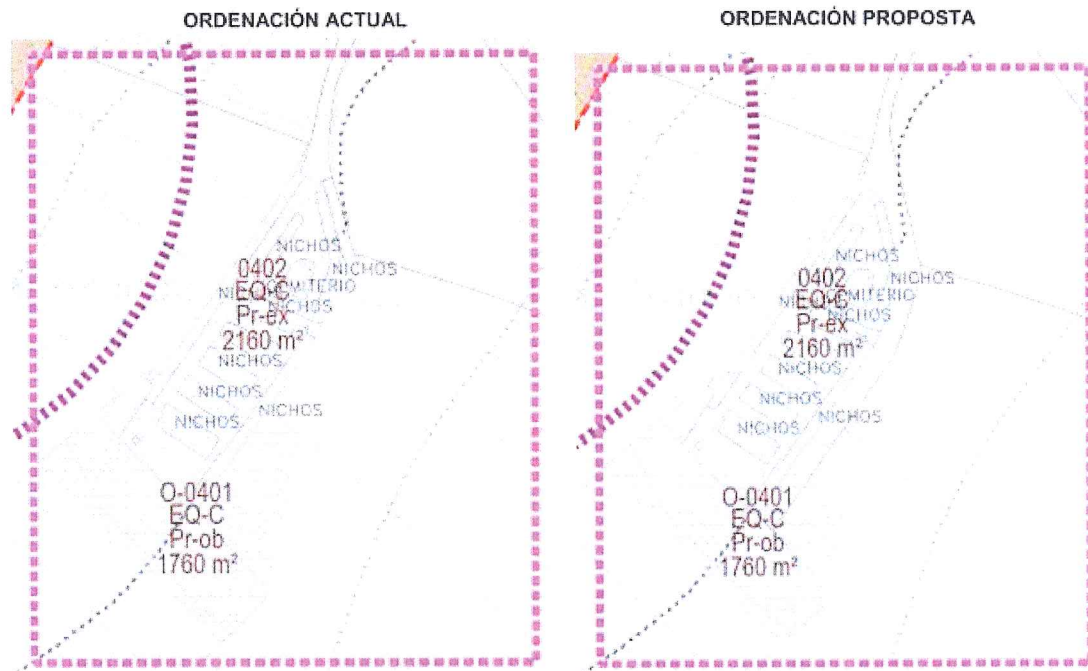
ORDENACIÓN ACTUAL

NICHOS
0402
NICHOS
EQ-C
CEMITERIO
NICHOS
Pr-ex
2160 m$^2$
NICHOS
NICHOS
NICHOS
NICHOS

O-0401
EQ-C
Pr-ob
1760 m$^2$

ORDENACIÓN PROPOSTA

NICHOS
0402
NICHOS
EQ-C
CEMITERIO
NICHOS
Pr-ex
2160 m$^2$
NICHOS
NICHOS
NICHOS
NICHOS

O-0401
EQ-C
Pr-ob
1760 m$^2$